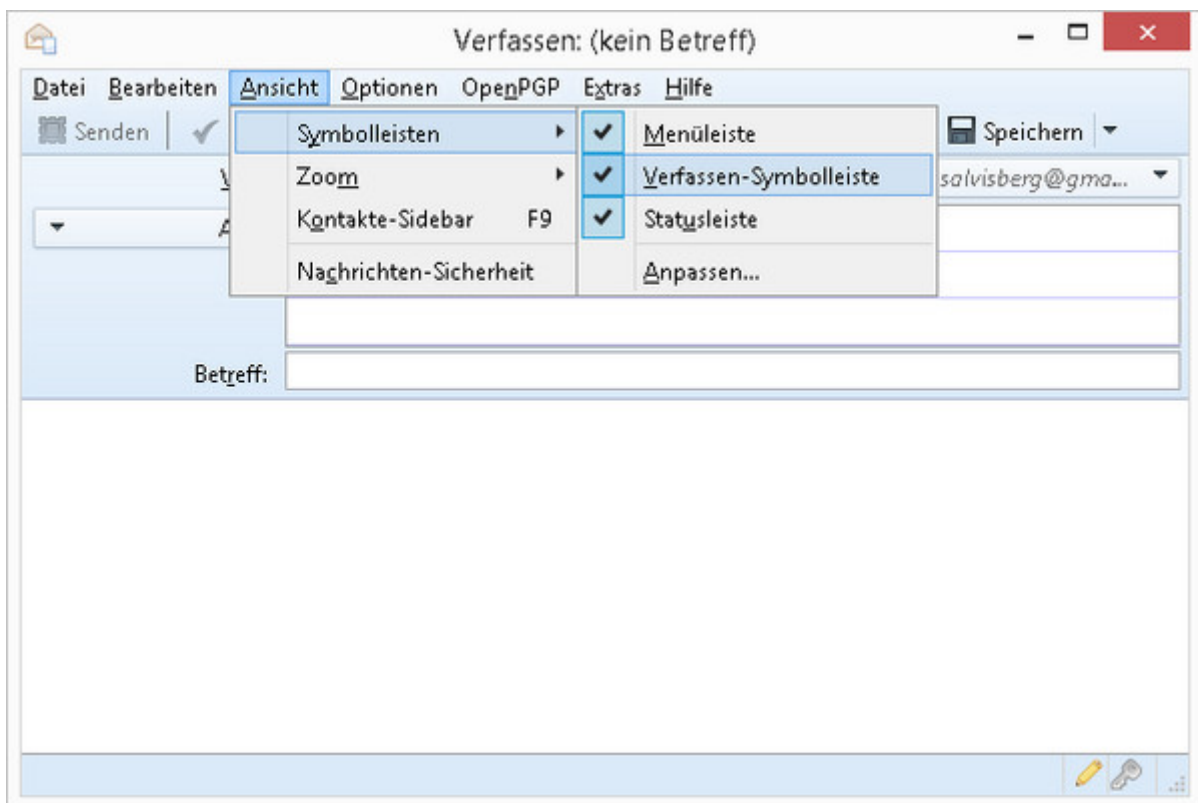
Verfassen: (kein Betreff)

Datei Bearbeiten Ansicht Optionen OpenPGP Extras Hilfe

Senden

Symbolleisten
Zoom
Kontakte-Sidebar F9
Nachrichten-Sicherheit

Menüleiste
Verfassen-Symbolleiste
Statusleiste
Anpassen...

Speichern

salvisberg@gma...

Betreff: